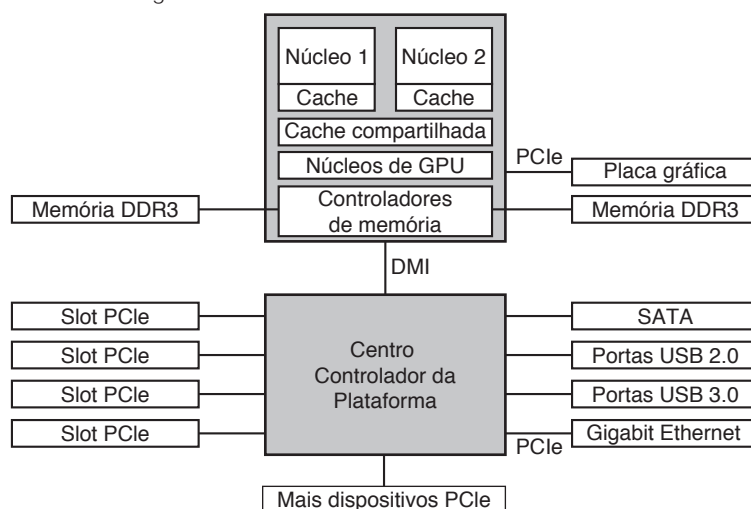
Núcleo 1
Cache
Núcleo 2
Cache
Cache compartilhada
Núcleos de GPU
PCIe
Placa gráfica
Memória DDR3
Controladores de memória
Memória DDR3
DMI
Slot PCIe
Slot PCIe
Slot PCIe
Slot PCIe
Centro Controlador da Plataforma
SATA
Portas USB 2.0
Portas USB 3.0
PCIe
Gigabit Ethernet
Mais dispositivos PCIe